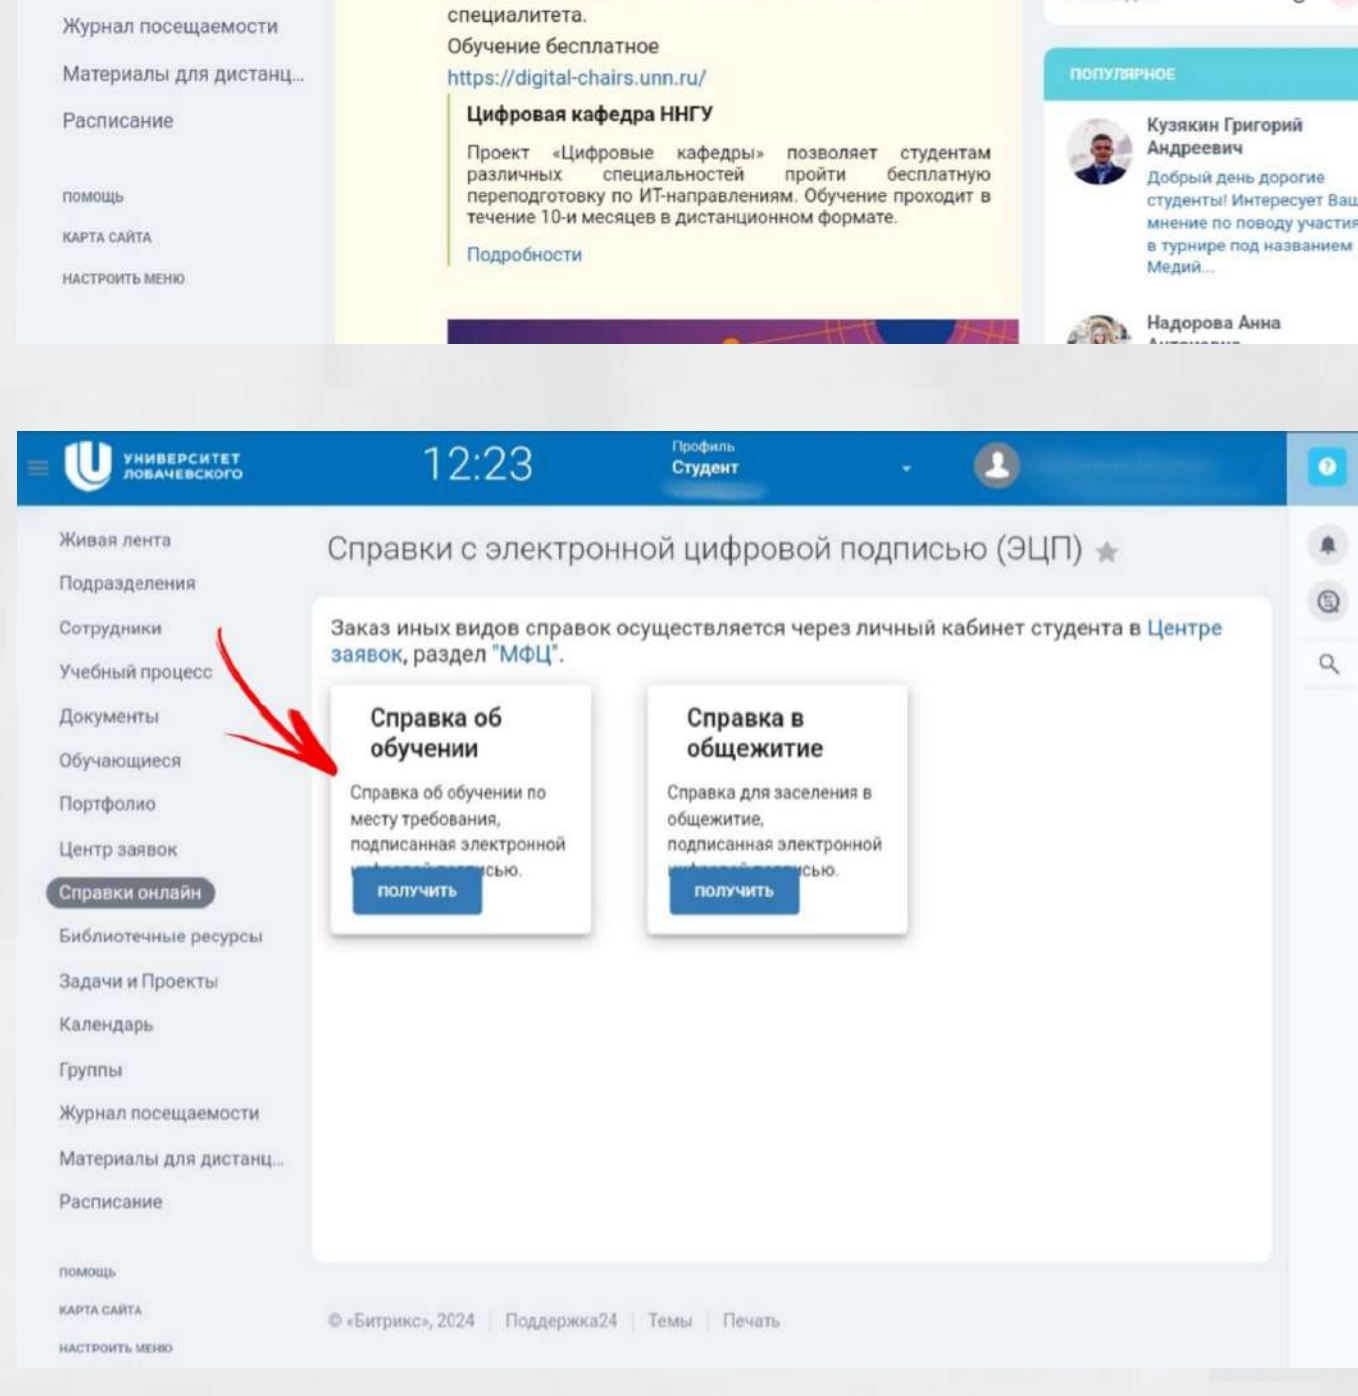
Журнал посещаемости
Материалы для дистанц...
Расписание

ПОМОЩЬ
КАРТА САЙТА
НАСТРОИТЬ МЕНЮ

специалитета.
Обучение бесплатное
https://digital-chairs.unn.ru/

Цифровая кафедра ННГУ

Проект «Цифровые кафедры» позволяет студентам различных специальностей пройти бесплатную переподготовку по ИТ-направлениям. Обучение проходит в течение 10-и месяцев в дистанционном формате.

Подробности

ПОПУЛЯРНОЕ

Кузякин Григорий Андреевич
Добрый день дорогие студенты! Интересует Ваш мнение по поводу участия в турнире под названием Медий...

Надорова Анна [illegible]

УНИВЕРСИТЕТ ЛОБАЧЕВСКОГО
12:23
Профиль
Студент

Живая лента
Подразделения
Сотрудники
Учебный процесс
Документы
Обучающиеся
Портфолио
Центр заявок
Справки онлайн
Библиотечные ресурсы
Задачи и Проекты
Календарь
Группы
Журнал посещаемости
Материалы для дистанц...
Расписание

ПОМОЩЬ
КАРТА САЙТА
НАСТРОИТЬ МЕНЮ

Справки с электронной цифровой подписью (ЭЦП)

Заказ иных видов справок осуществляется через личный кабинет студента в Центре заявок, раздел "МФЦ".

Справка об обучении
Справка об обучении по месту требования, подписанная электронной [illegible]сью.
получить

Справка в общежитие
Справка для заселения в общежитие, подписанная электронной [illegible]сью.
получить

© «Битрикс», 2024 | Поддержка24 | Темы | Печать